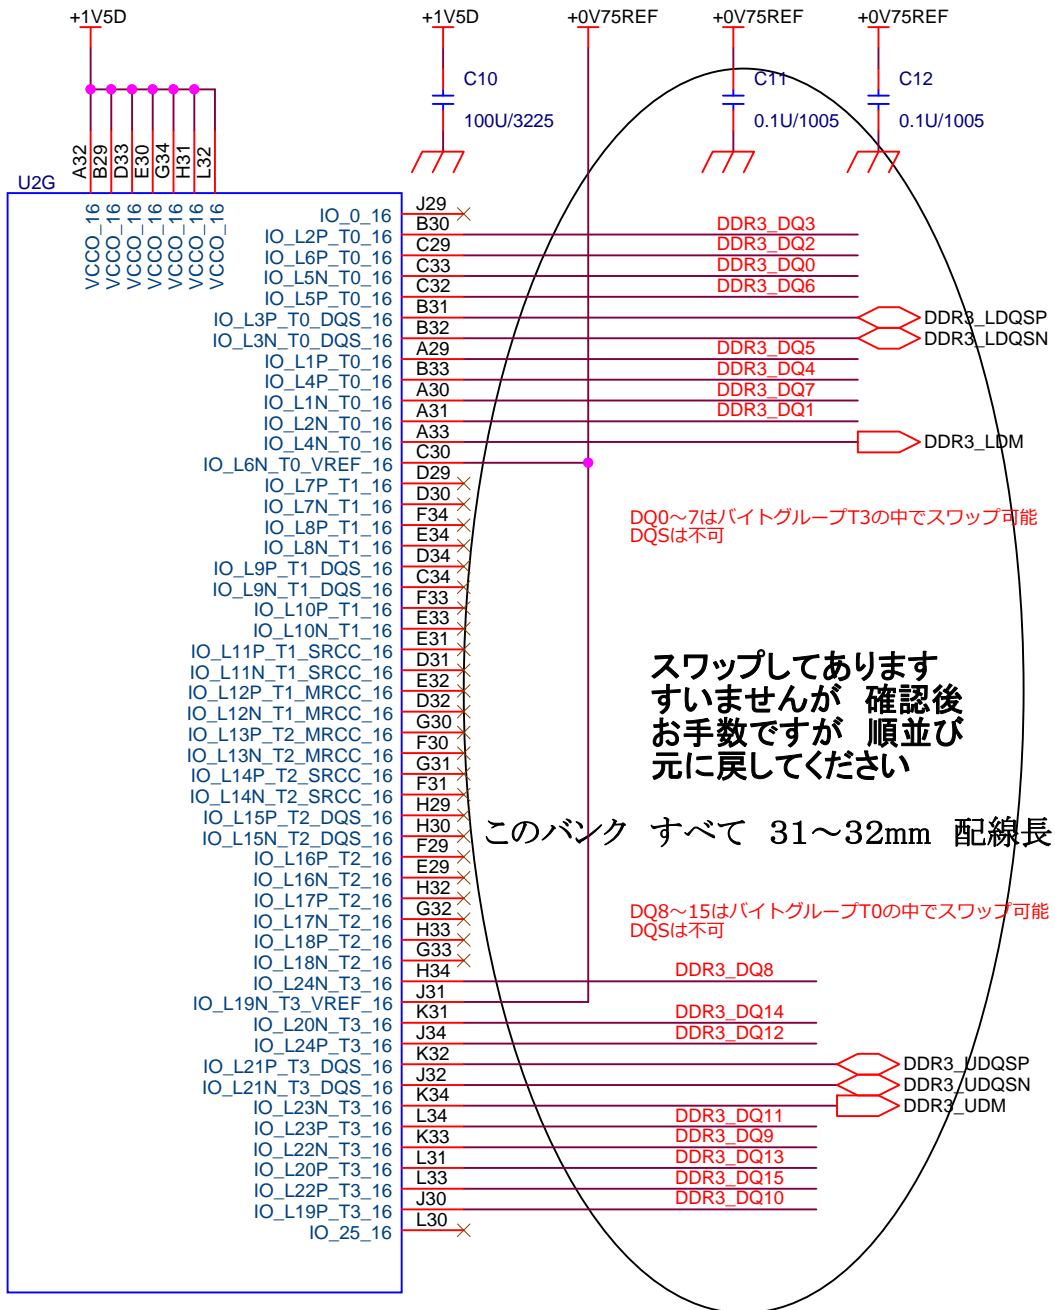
+1V5D
+1V5D
+0V75REF
+0V75REF
+0V75REF

C10
100U/3225
C11
0.1U/1005
C12
0.1U/1005

A32 B29 D33 E30 G34 H31 L32

U2G

VCCO_16 VCCO_16 VCCO_16 VCCO_16 VCCO_16 VCCO_16 VCCO_16

| Pin name | Pin | Net |
|---|---|---|
| IO_0_16 | J29 | |
| IO_L2P_T0_16 | B30 | DDR3_DQ3 |
| IO_L6P_T0_16 | C29 | DDR3_DQ2 |
| IO_L5N_T0_16 | C33 | DDR3_DQ0 |
| IO_L5P_T0_16 | C32 | DDR3_DQ6 |
| IO_L3P_T0_DQS_16 | B31 | DDR3_LDQSP |
| IO_L3N_T0_DQS_16 | B32 | DDR3_LDQSN |
| IO_L1P_T0_16 | A29 | DDR3_DQ5 |
| IO_L4P_T0_16 | B33 | DDR3_DQ4 |
| IO_L1N_T0_16 | A30 | DDR3_DQ7 |
| IO_L2N_T0_16 | A31 | DDR3_DQ1 |
| IO_L4N_T0_16 | A33 | DDR3_LDM |
| IO_L6N_T0_VREF_16 | C30 | |
| IO_L7P_T1_16 | D29 | |
| IO_L7N_T1_16 | D30 | |
| IO_L8P_T1_16 | F34 | |
| IO_L8N_T1_16 | E34 | |
| IO_L9P_T1_DQS_16 | D34 | |
| IO_L9N_T1_DQS_16 | C34 | |
| IO_L10P_T1_16 | F33 | |
| IO_L10N_T1_16 | E33 | |
| IO_L11P_T1_SRCC_16 | E31 | |
| IO_L11N_T1_SRCC_16 | D31 | |
| IO_L12P_T1_MRCC_16 | E32 | |
| IO_L12N_T1_MRCC_16 | D32 | |
| IO_L13P_T2_MRCC_16 | G30 | |
| IO_L13N_T2_MRCC_16 | F30 | |
| IO_L14P_T2_SRCC_16 | G31 | |
| IO_L14N_T2_SRCC_16 | F31 | |
| IO_L15P_T2_DQS_16 | H29 | |
| IO_L15N_T2_DQS_16 | H30 | |
| IO_L16P_T2_16 | F29 | |
| IO_L16N_T2_16 | E29 | |
| IO_L17P_T2_16 | H32 | |
| IO_L17N_T2_16 | G32 | |
| IO_L18P_T2_16 | H33 | |
| IO_L18N_T2_16 | G33 | |
| IO_L24N_T3_16 | H34 | DDR3_DQ8 |
| IO_L19N_T3_VREF_16 | J31 | |
| IO_L20N_T3_16 | K31 | DDR3_DQ14 |
| IO_L24P_T3_16 | J34 | DDR3_DQ12 |
| IO_L21P_T3_DQS_16 | K32 | DDR3_UDQSP |
| IO_L21N_T3_DQS_16 | J32 | DDR3_UDQSN |
| IO_L23N_T3_16 | K34 | DDR3_UDM |
| IO_L23P_T3_16 | L34 | DDR3_DQ11 |
| IO_L22N_T3_16 | K33 | DDR3_DQ9 |
| IO_L20P_T3_16 | L31 | DDR3_DQ13 |
| IO_L22P_T3_16 | L33 | DDR3_DQ15 |
| IO_L19P_T3_16 | J30 | DDR3_DQ10 |
| IO_25_16 | L30 | |

DQ0～7はバイトグループT3の中でスワップ可能
DQSは不可

スワップしてあります
すいませんが 確認後
お手数ですが 順並び
元に戻してください

このバンク すべて 31～32mm 配線長

DQ8～15はバイトグループT0の中でスワップ可能
DQSは不可